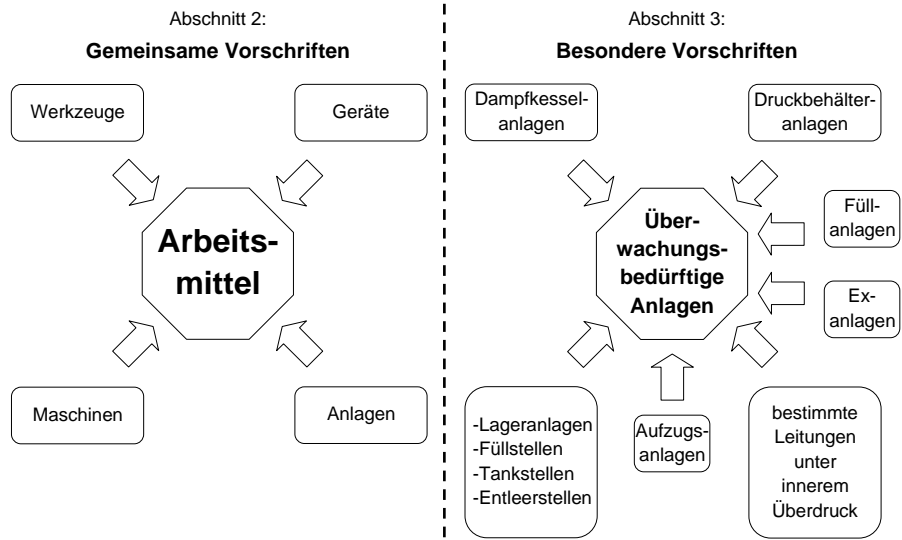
Abschnitt 2:

**Gemeinsame Vorschriften**

Werkzeuge

Geräte

Arbeitsmittel

Maschinen

Anlagen

Abschnitt 3:

**Besondere Vorschriften**

Dampfkesselanlagen

Druckbehälteranlagen

Füllanlagen

Überwachungsbedürftige Anlagen

Exanlagen

-Lageranlagen
-Füllstellen
-Tankstellen
-Entleerstellen

Aufzugsanlagen

bestimmte Leitungen unter innerem Überdruck